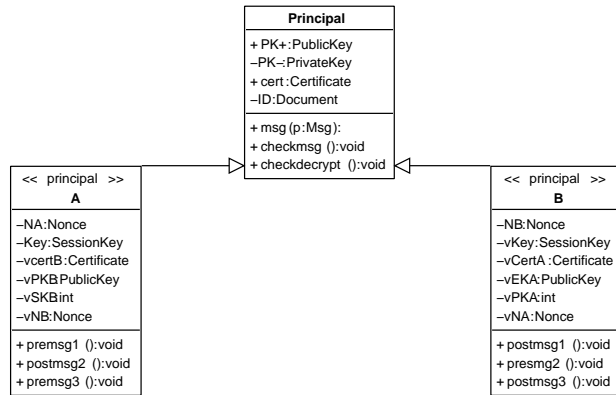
Principal

+ PK+:PublicKey
–PK–:PrivateKey
+ cert :Certificate
–ID:Document

+ msg (p:Msg):
+ checkmsg ():void
+ checkdecrypt ():void

<< principal >>
A

–NA:Nonce
–Key:SessionKey
–vcertB:Certificate
–vPKB PublicKey
–vSKB int
–vNB:Nonce

+ premsg1 ():void
+ postmsg2 ():void
+ premsg3 ():void

<< principal >>
B

–NB:Nonce
–vKey:SessionKey
–vCertA :Certificate
–vEKA:PublicKey
–vPKA:int
–vNA:Nonce

+ postmsg1 ():void
+ premsg2 ():void
+ postmsg3 ():void